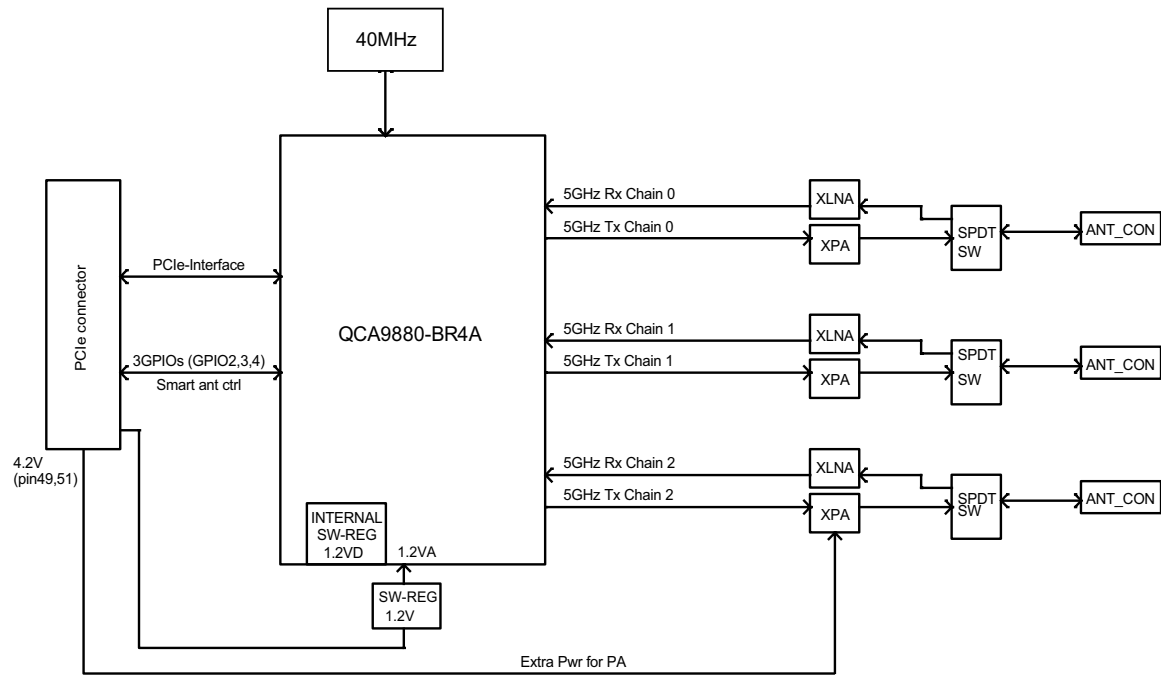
40MHz

PCIe connector

PCIe-Interface

3GPIOs (GPIO2,3,4)
Smart ant ctrl

QCA9880-BR4A

5GHz Rx Chain 0
5GHz Tx Chain 0
XLNA
XPA
SPDT SW
ANT_CON

5GHz Rx Chain 1
5GHz Tx Chain 1
XLNA
XPA
SPDT SW
ANT_CON

5GHz Rx Chain 2
5GHz Tx Chain 2
XLNA
XPA
SPDT SW
ANT_CON

4.2V
(pin49,51)

INTERNAL SW-REG 1.2VD
1.2VA

SW-REG 1.2V

Extra Pwr for PA